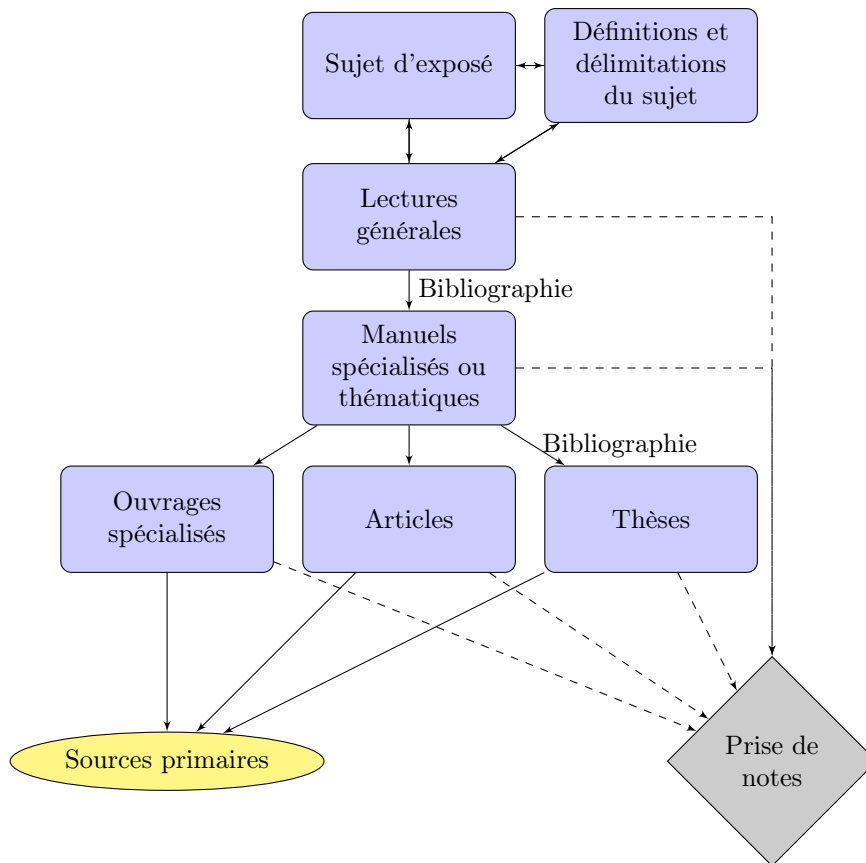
Sujet d'exposé

Définitions et délimitations du sujet

Lectures générales

Bibliographie

Manuels spécialisés ou thématiques

Bibliographie

Ouvrages spécialisés

Articles

Thèses

Sources primaires

Prise de notes